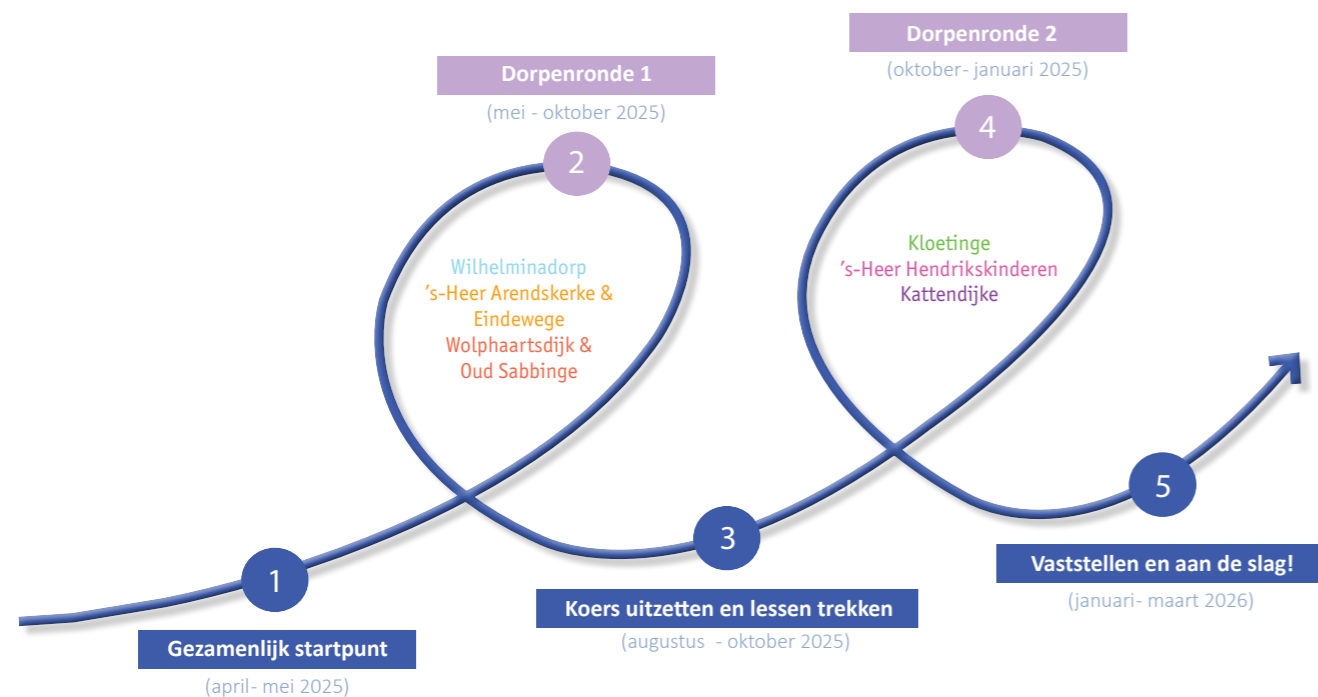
Dorpenronde 2

(oktober- januari 2025)

Dorpenronde 1

(mei - oktober 2025)

2

4

Wilhelminadorp
’s-Heer Arendskerke &
Eindewege
Wolphaartsdijk &
Oud Sabbinge

Kloetinge
’s-Heer Hendrikskinderen
Kattendijke

5

3

1

Vaststellen en aan de slag!

(januari- maart 2026)

Koers uitzetten en lessen trekken

(augustus - oktober 2025)

Gezamenlijk startpunt

(april- mei 2025)